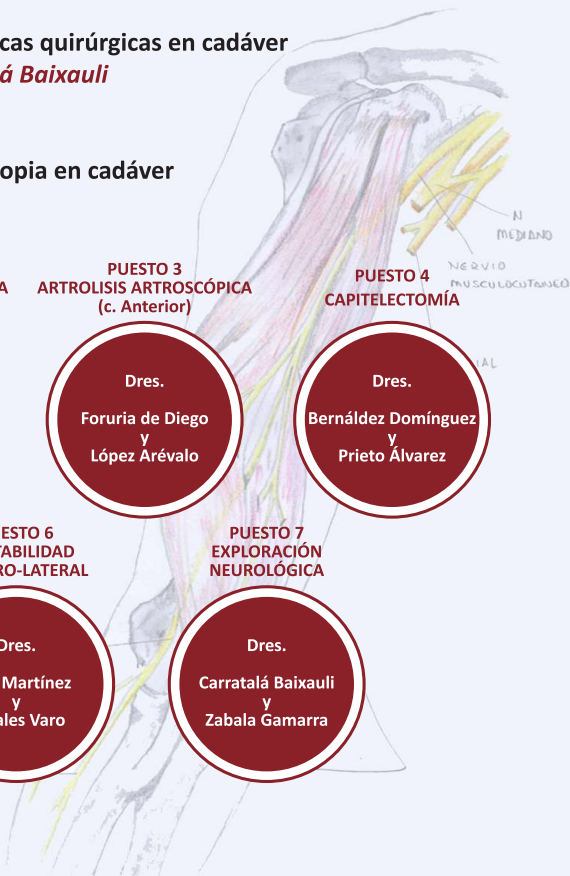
cas quirúrgicas en cadáver
á Baixauli

opia en cadáver

A

PUESTO 3
ARTROLISIS ARTROSCÓPICA
(c. Anterior)

Dres.

Foruria de Diego
y
López Arévalo

PUESTO 4
CAPITELECTOMÍA

Dres.

Bernáldez Domínguez
y
Prieto Álvarez

N
MEDIANO

NERVIO
MUSCULOCUTANEO

IAL

ESTO 6
TABILIDAD
RO-LATERAL

Dres.

Martínez
y
ales Varo

PUESTO 7
EXPLORACIÓN
NEUROLÓGICA

Dres.

Carratalá Baixauli
y
Zabala Gamarra